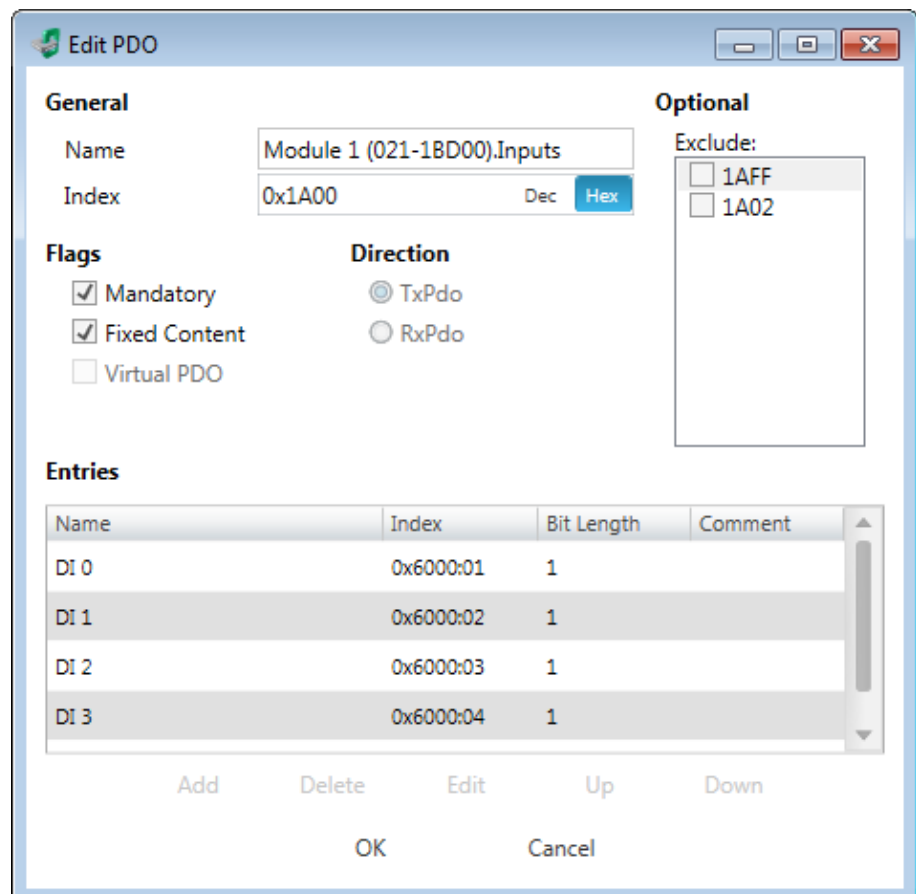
Edit PDO

General

Name Module 1 (021-1BD00).Inputs

Index 0x1A00 Dec Hex

Optional

Exclude:

1AFF

1A02

Flags

Mandatory

Fixed Content

Virtual PDO

Direction

TxPdo

RxPdo

Entries

| Name | Index | Bit Length | Comment |
|---|---|---|---|
| DI 0 | 0x6000:01 | 1 | |
| DI 1 | 0x6000:02 | 1 | |
| DI 2 | 0x6000:03 | 1 | |
| DI 3 | 0x6000:04 | 1 | |

Add Delete Edit Up Down

OK Cancel